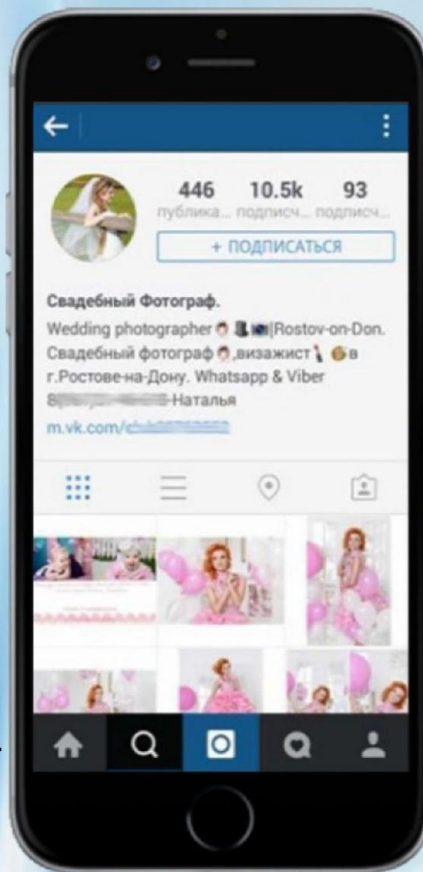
446 публика... 10.5k подписч... 93 подписч...

+ ПОДПИСАТЬСЯ

Свадебный Фотограф.
Wedding photographer |Rostov-on-Don. Свадебный фотограф ,визажист в г.Ростове-на-Дону. Whatsapp & Viber 8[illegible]-Наталья
m.vk.com/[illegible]